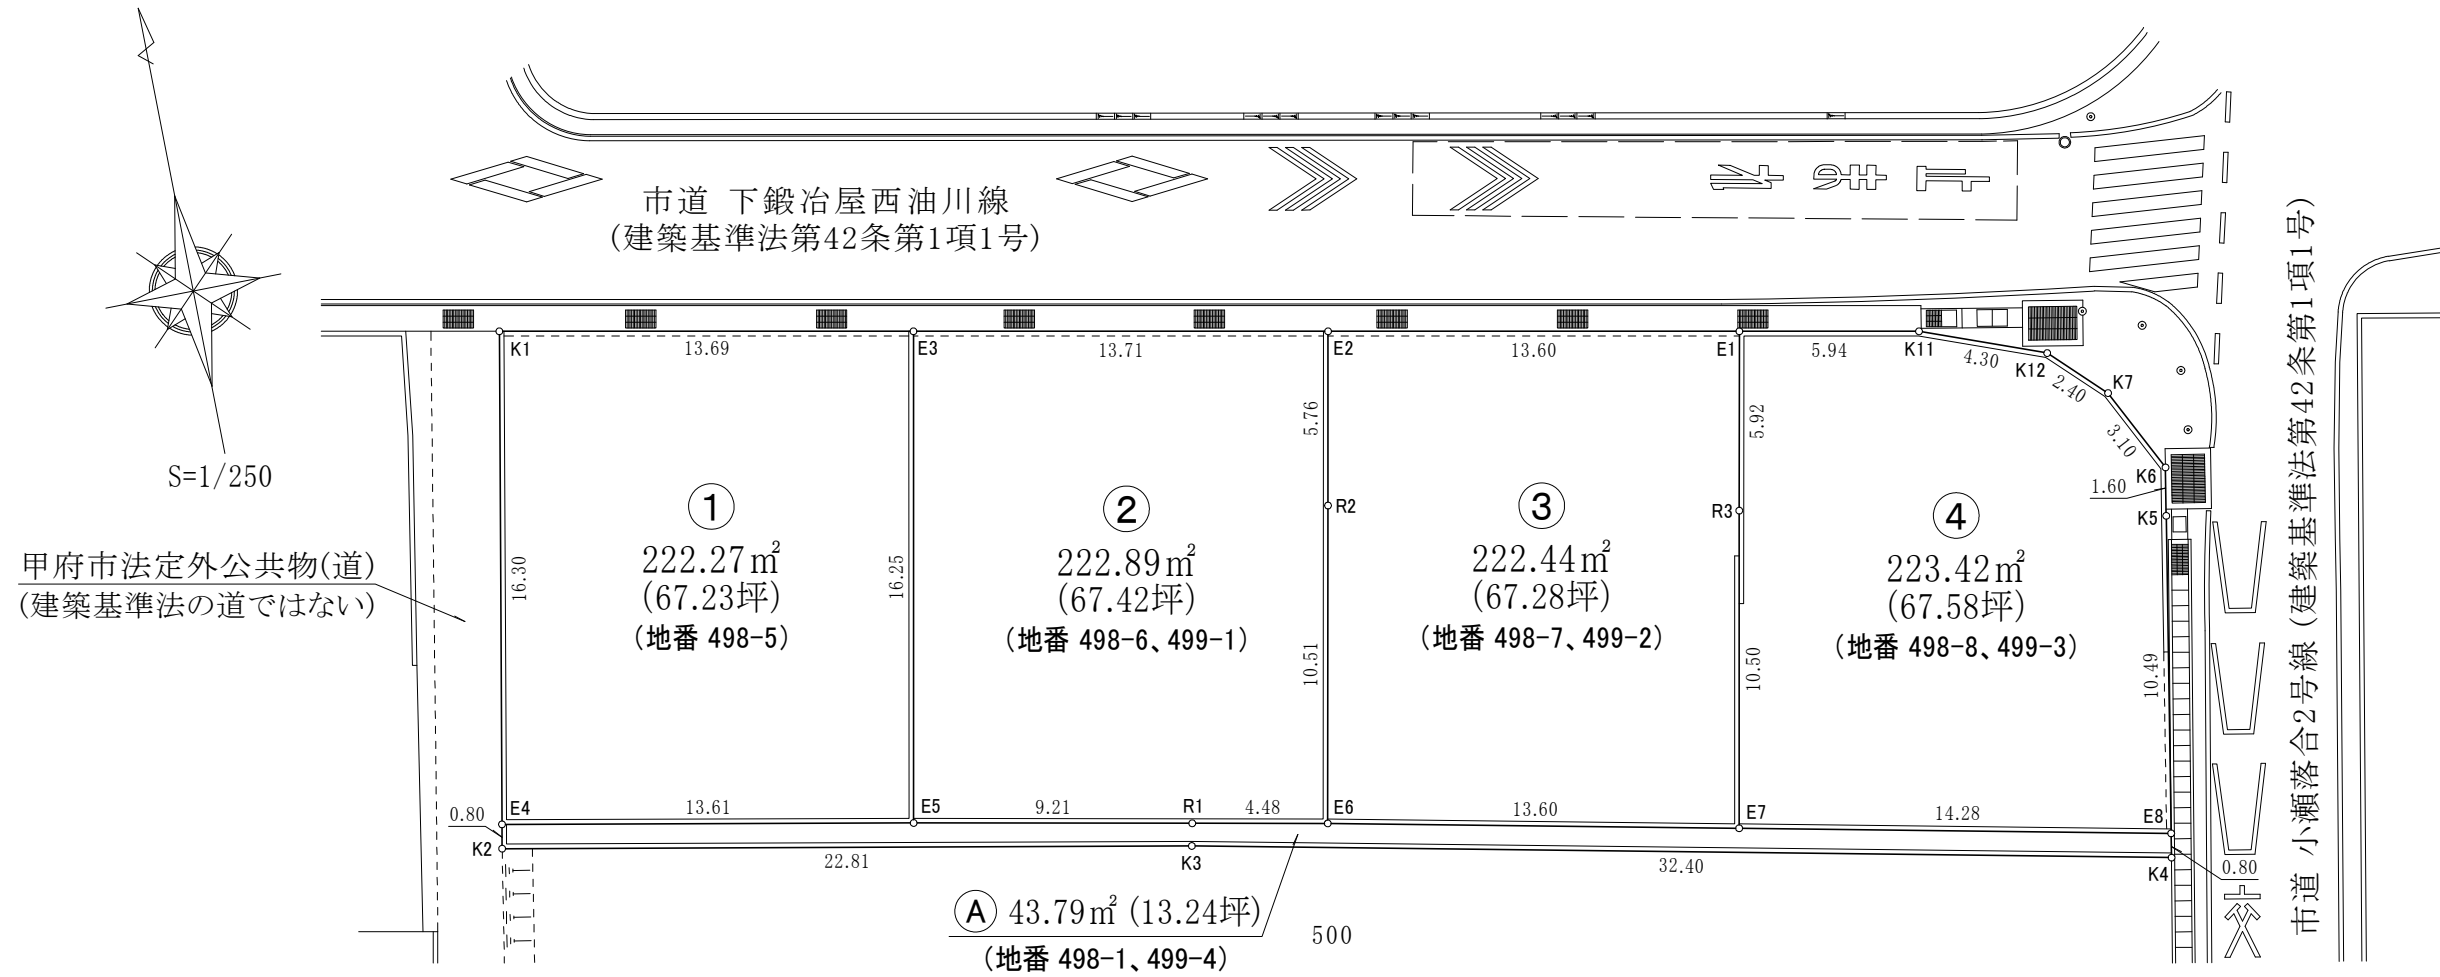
市道 下鍛冶屋西油川線
(建築基準法第42条第1項1号)

止まれ

S=1/250

甲府市法定外公共物(道)
(建築基準法の道ではない)

K1 13.69 E3 13.71 E2 13.60 E1 5.94 K11 4.30 K12 2.40 K7 3.10 K6 1.60 K5

① 222.27㎡ (67.23坪) (地番 498-5)

② 222.89㎡ (67.42坪) (地番 498-6、499-1)

③ 222.44㎡ (67.28坪) (地番 498-7、499-2)

④ 223.42㎡ (67.58坪) (地番 498-8、499-3)

16.30 16.25 5.76 R2 10.51 5.92 R3 10.50 10.49

0.80 E4 13.61 E5 9.21 R1 4.48 E6 13.60 E7 14.28 E8

K2 22.81 K3 32.40 K4 0.80

Ⓐ 43.79㎡ (13.24坪)
(地番 498-1、499-4)

500

市道 小瀬落合2号線 (建築基準法第42条第1項1号)